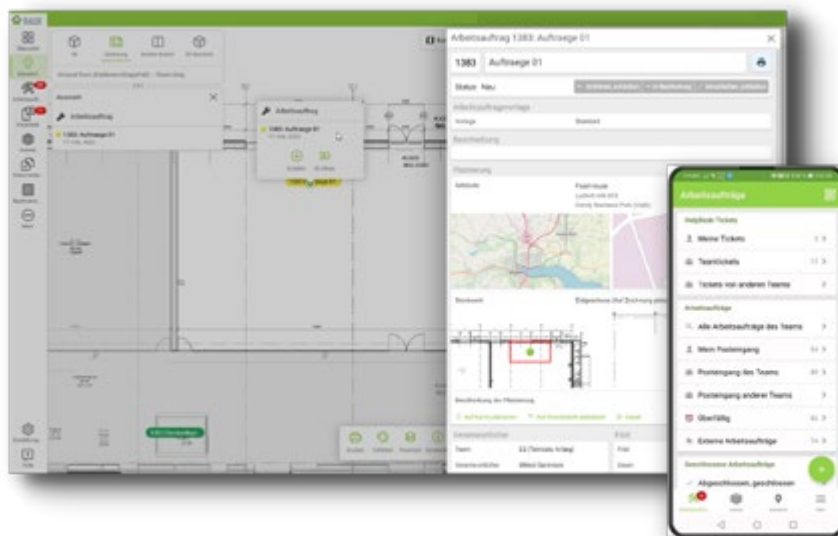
Arbeitsauftrag 1383: Auftraege 01

1383 Auftraege 01

Status Neu

Arbeitsauftragsvorlage

Beschreibung

Planung

Arbeitsauftrag

1383: Auftraege 01

Arbeitsaufträge

Helpdesk Tickets

Meine Tickets

Teamtickets

Tickets von anderen Teams

Arbeitsaufträge

Alle Arbeitsaufträge des Teams

Mein Posteingang

Posteingang des Teams

Posteingang anderer Teams

Überfällig

Externe Arbeitsaufträge

Abgeschlossene Arbeitsaufträge

Abgeschlossen, geschlossen